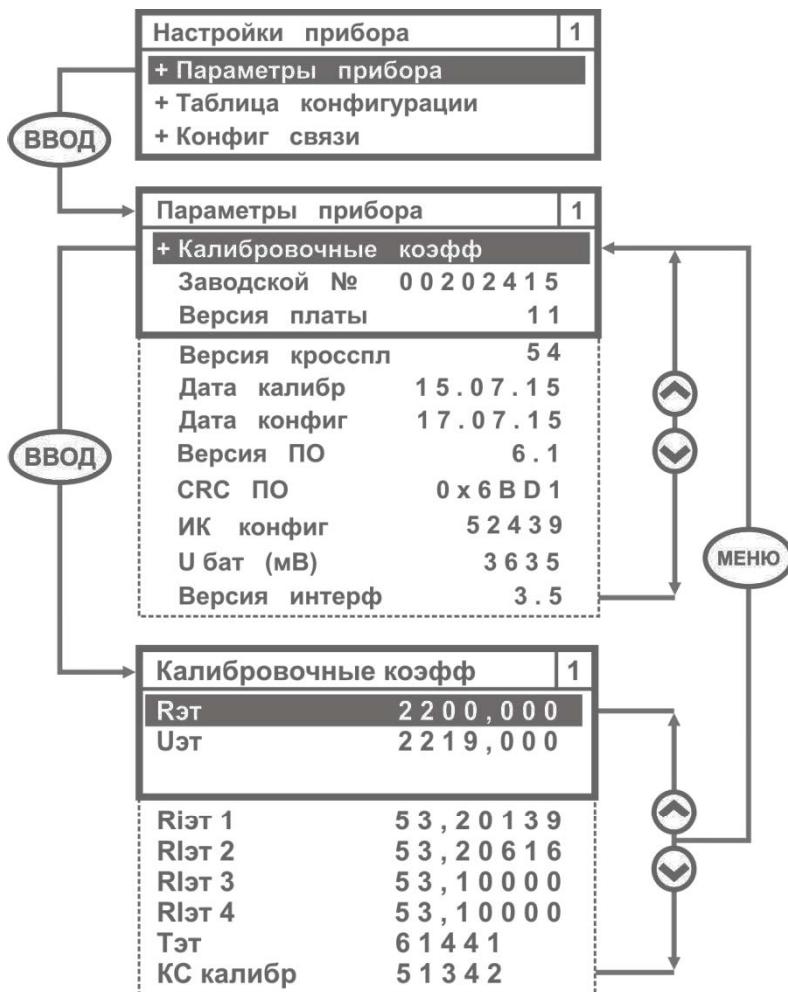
Настройки прибора 1
+ Параметры прибора
+ Таблица конфигурации
+ Конфиг связи

ВВОД

Параметры прибора 1
+ Калибровочные коэфф
Заводской № 00202415
Версия платы 11
Версия кросспл 54
Дата калибр 15.07.15
Дата конфиг 17.07.15
Версия ПО 6.1
CRC ПО 0x6BD1
ИК конфиг 52439
U бат (мВ) 3635
Версия интерф 3.5

ВВОД

МЕНЮ

Калибровочные коэфф 1
Rэт 2200,000
Uэт 2219,000

Riэт 1 53,20139
RIэт 2 53,20616
RIэт 3 53,10000
RIэт 4 53,10000
Tэт 61441
КС калибр 51342